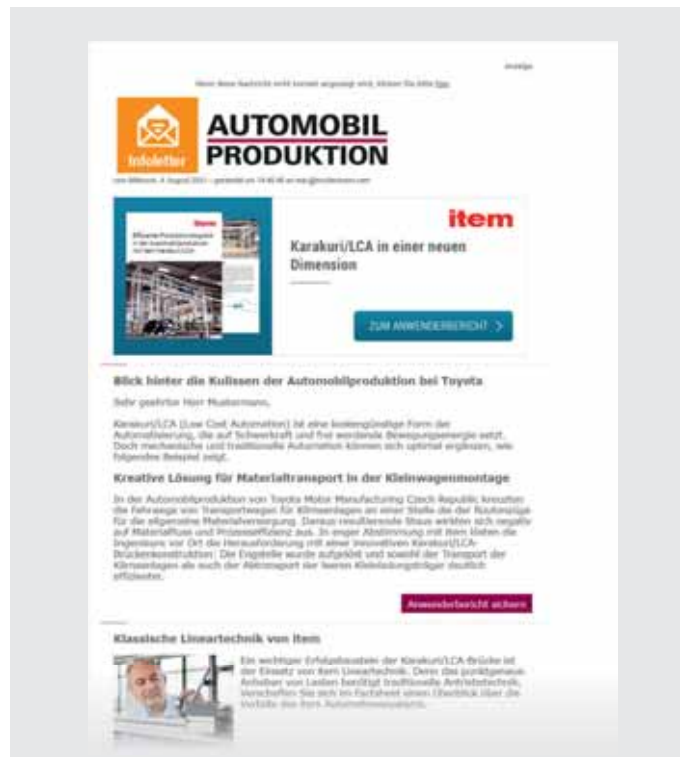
Anzeige

Wenn diese Nachricht nicht korrekt angezeigt wird, klicken Sie bitte hier.

Infoletter

AUTOMOBIL PRODUKTION

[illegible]

item

Karakuri/LCA in einer neuen Dimension

ZUM ANWENDERBERICHT >

Blick hinter die Kulissen der Automobilproduktion bei Toyota

Sehr geehrter Herr Mustermann,

Karakuri/LCA (Low Cost Automation) ist eine kostengünstige Form der Automatisierung, die auf Schwerkraft und frei werdende Bewegungsenergie setzt. Doch mechanische und traditionelle Automation können sich optimal ergänzen, wie folgendes Beispiel zeigt.

Kreative Lösung für Materialtransport in der Kleinwagenmontage

In der Automobilproduktion von Toyota Motor Manufacturing Czech Republic kreuzten die Fahrwege von Transportwagen für Klimaanlagen an einer Stelle die der Routenzüge für die allgemeine Materialversorgung. Daraus resultierende Staus wirkten sich negativ auf Materialfluss und Prozesseffizienz aus. In enger Abstimmung mit item lösten die Ingenieure vor Ort die Herausforderung mit einer innovativen Karakuri/LCA-Brückenkonstruktion: Der Engpass wurde aufgelöst und sowohl der Transport der Klimaanlagen als auch der Abtransport der leeren Kleinladungsträger deutlich effizienter.

Anwenderbericht sichern

Klassische Lineartechnik von item

Ein wichtiger Erfolgsbaustein der Karakuri/LCA-Brücke ist der Einsatz von item Lineartechnik. Denn das punktgenaue Anheben von Lasten benötigt traditionelle Antriebstechnik. Verschaffen Sie sich im Factsheet einen Überblick über die Vorteile des item Automatisierungssystems.